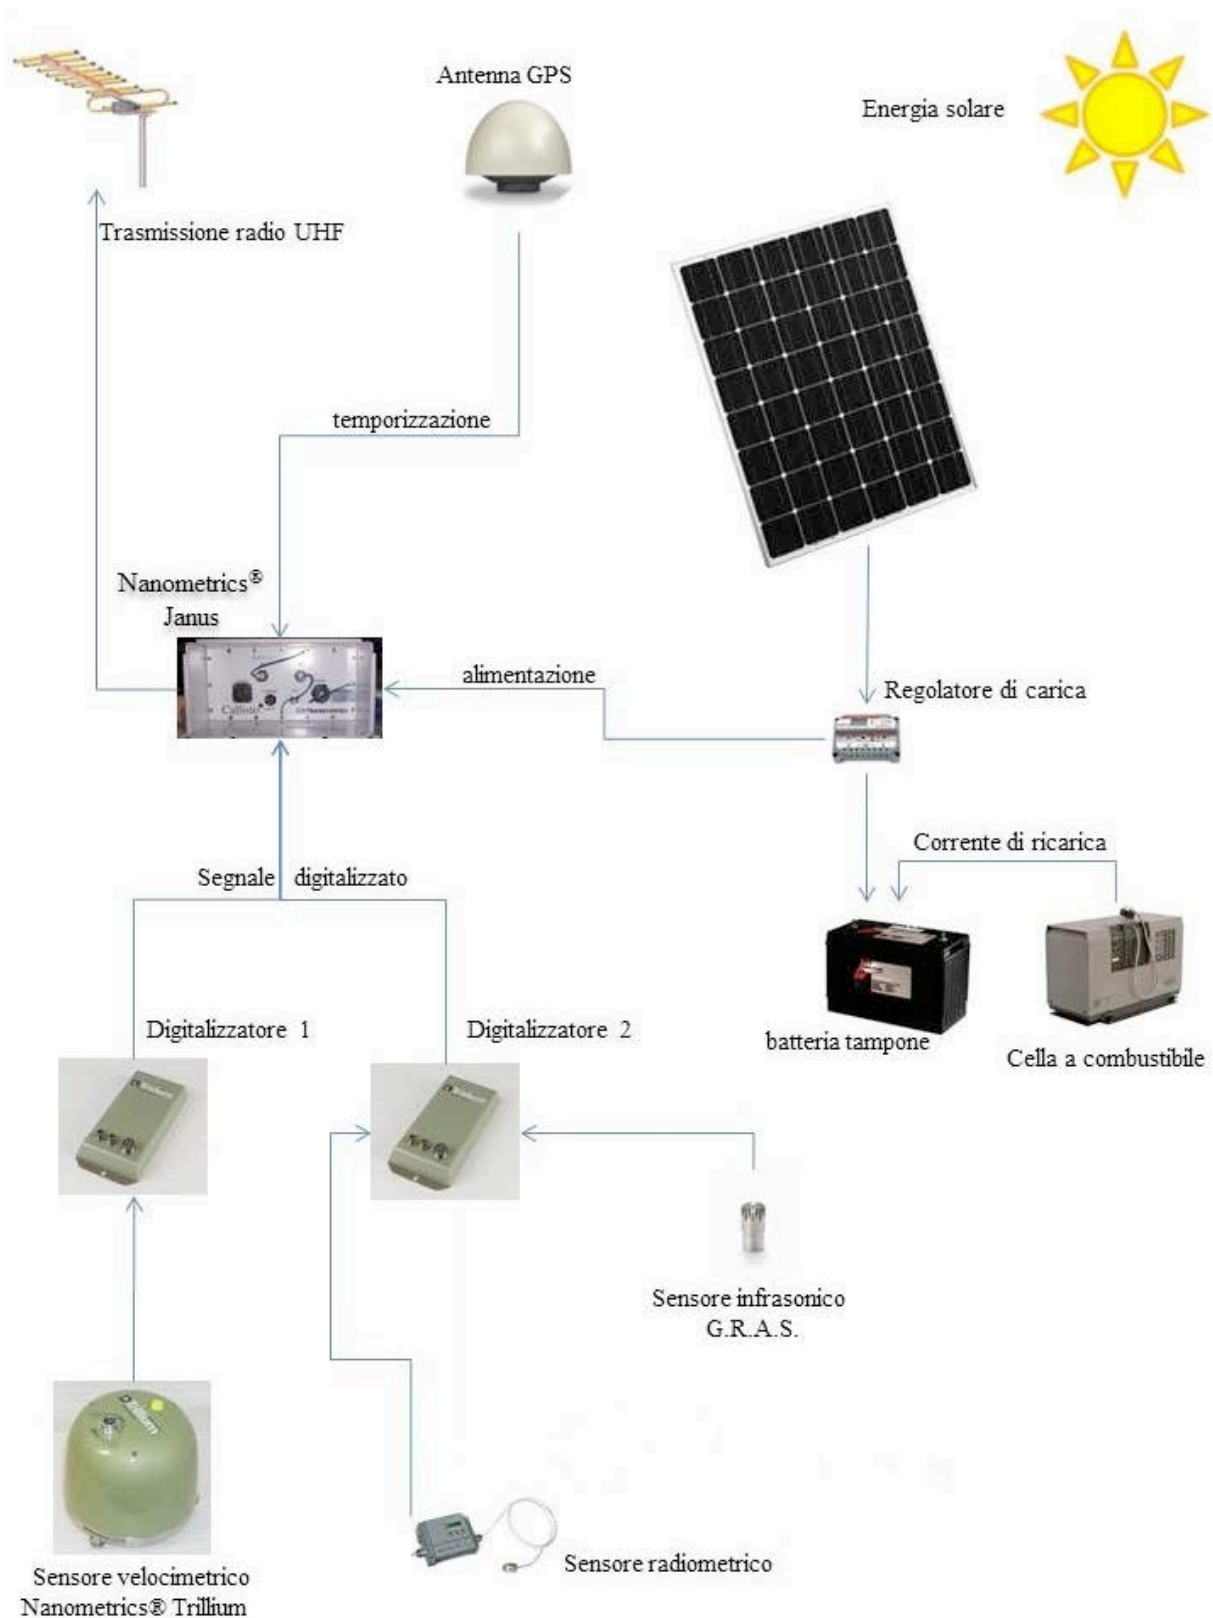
Antenna GPS

Energia solare

Trasmissione radio UHF

temporizzazione

Nanometrics®
Janus

Callisto

alimentazione

Regolatore di carica

Corrente di ricarica

Segnale digitalizzato

Digitalizzatore 1

Digitalizzatore 2

batteria tampone

Cella a combustibile

Sensore infrasonico
G.R.A.S.

Sensore radiometrico

Sensore velocimetrico
Nanometrics® Trillium